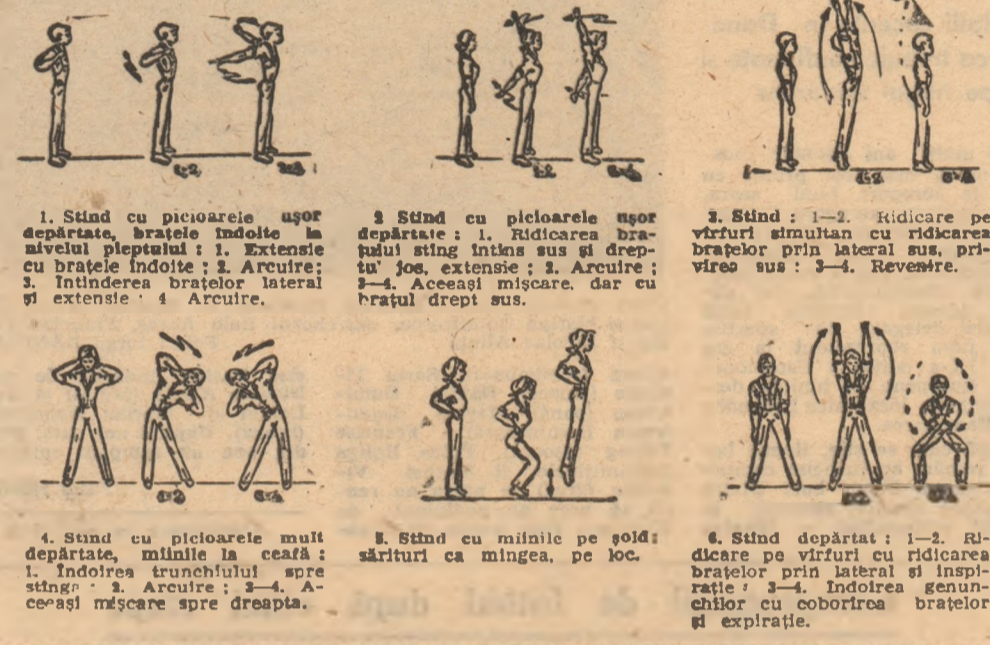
1. Stind cu picioarele ușor depărtate, brațele îndoite la nivelul pieptului : 1. Extensie cu brațele îndoite ; 2. Arcuire; 3. Întinderea brațelor lateral și extensie ; 4 Arcuire.

2 Stind cu picioarele ușor depărtate : 1. Ridicarea brațului sting întins sus și dreptu' jos, extensie ; 2. Arcuire ; 3—4. Aceeași mișcare, dar cu brațul drept sus.

3. Stind : 1—2. Ridicare pe vîrfuri simultan cu ridicarea brațelor prin lateral sus, privirea sus : 3—4. Revenire.

4. Stind cu picioarele mult depărtate, miinile la ceafă : 1. Îndoirea trunchiului spre stinga ; 2. Arcuire ; 3—4. Aceeași mișcare spre dreapta.

5. Stind cu miinile pe șold: sărituri ca mingea, pe loc.

6. Stind depărtat : 1—2. Ridicare pe vîrfuri cu ridicarea brațelor prin lateral și inspirație ; 3—4. Îndoirea genunchilor cu coborîrea brațelor și expirație.